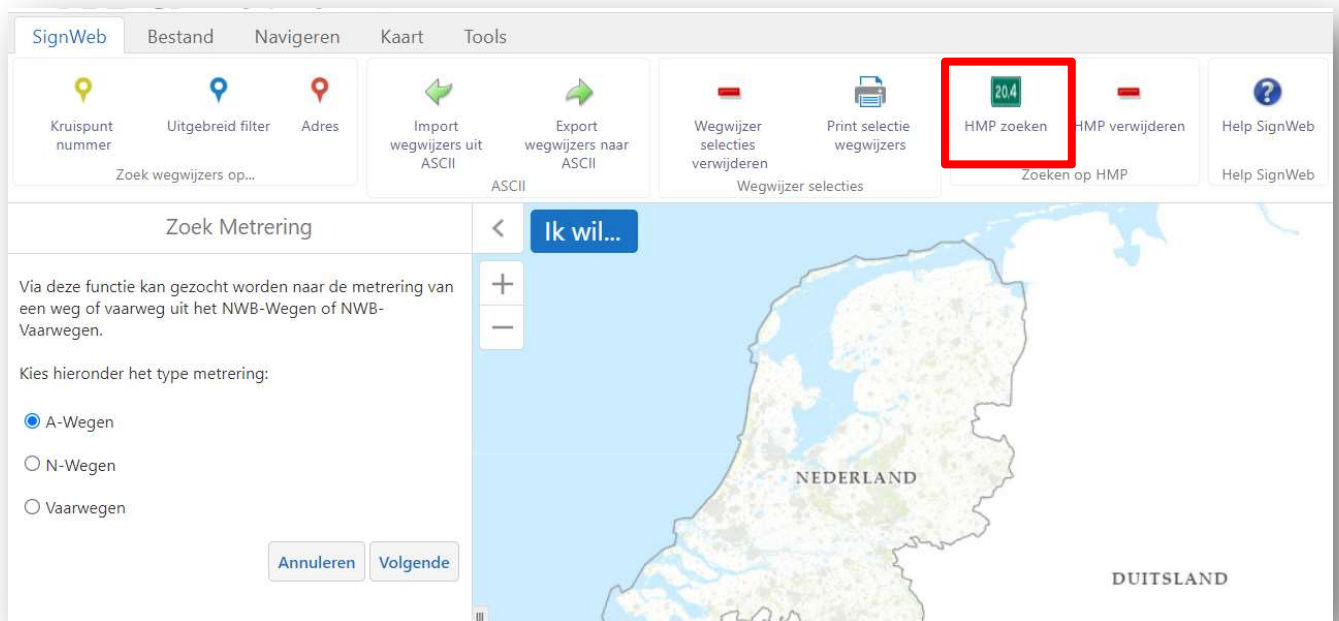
SignWeb Bestand Navigeren Kaart Tools

Kruispunt nummer
Uitgebreid filter
Adres
Zoek wegwijzers op...

Import wegwijzers uit ASCII
Export wegwijzers naar ASCII
ASCII

Wegwijzer selecties verwijderen
Print selectie wegwijzers
Wegwijzer selecties

20.4
HMP zoeken
HMP verwijderen
Zoeken op HMP

Help SignWeb
Help SignWeb

Zoek Metrering

Via deze functie kan gezocht worden naar de metrering van een weg of vaarweg uit het NWB-Wegen of NWB-Vaarwegen.

Kies hieronder het type metrering:

A-Wegen

N-Wegen

Vaarwegen

Annuleren Volgende

Ik wil...

NEDERLAND

DUITSLAND